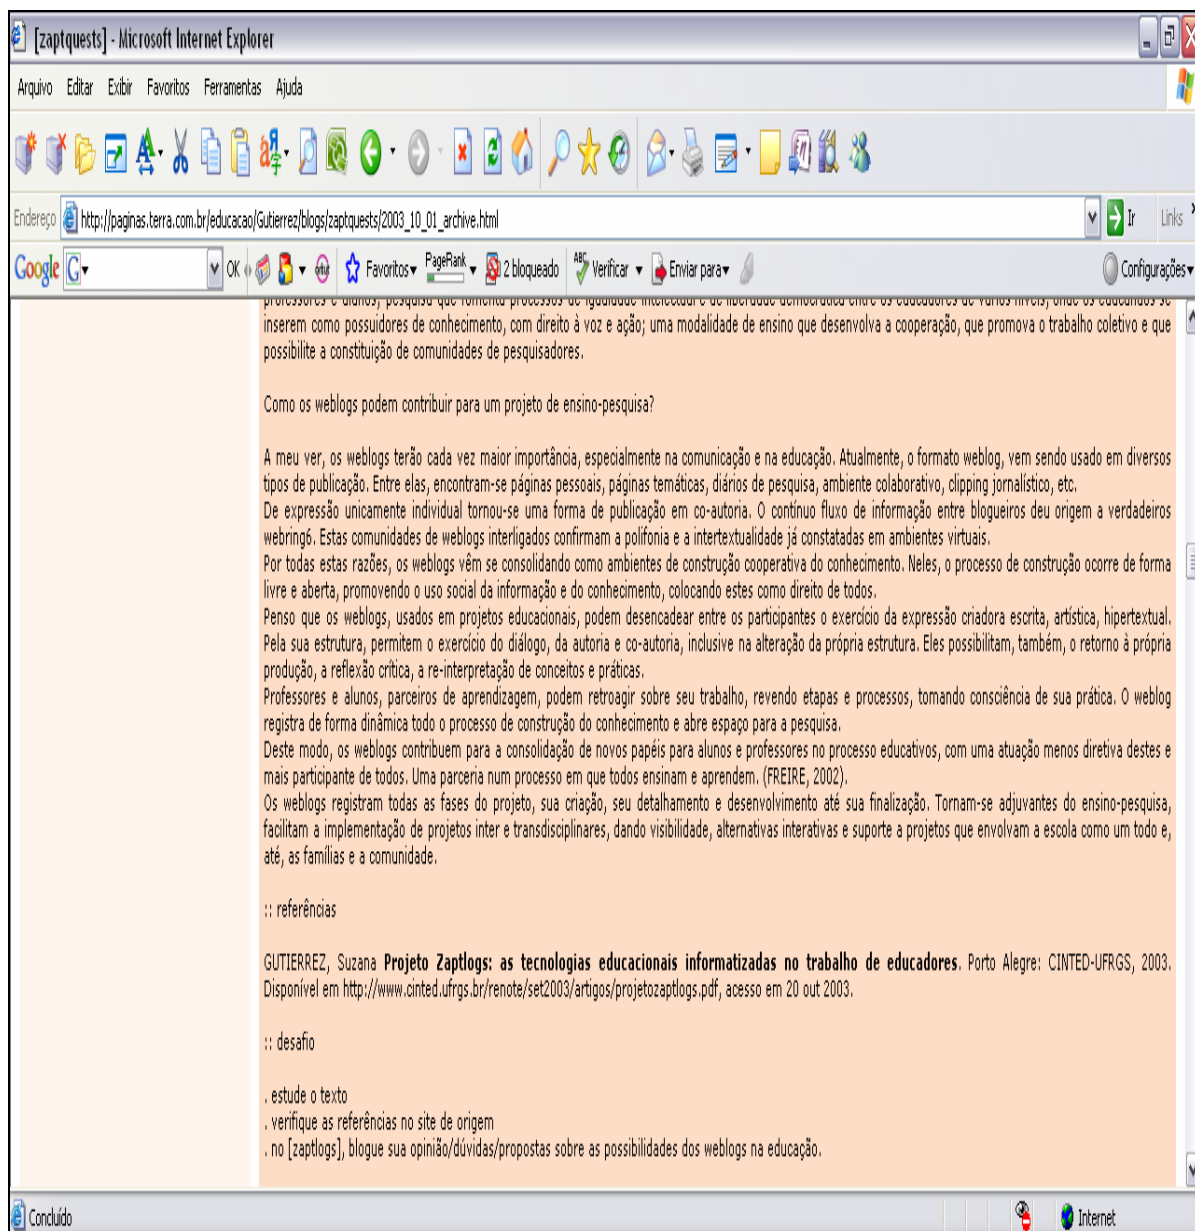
[zaptquests] - Microsoft Internet Explorer

Arquivo Editar Exibir Favoritos Ferramentas Ajuda

Endereço http://paginas.terra.com.br/educacao/Gutierrez/blogs/zaptquests/2003_10_01_archive.html Ir Links

Google G OK Favoritos PageRank 2 bloqueado Verificar Enviar para Configurações

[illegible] inserem como possuidores de conhecimento, com direito à voz e ação; uma modalidade de ensino que desenvolva a cooperação, que promova o trabalho coletivo e que possibilite a constituição de comunidades de pesquisadores.

Como os weblogs podem contribuir para um projeto de ensino-pesquisa?

A meu ver, os weblogs terão cada vez maior importância, especialmente na comunicação e na educação. Atualmente, o formato weblog, vem sendo usado em diversos tipos de publicação. Entre elas, encontram-se páginas pessoais, páginas temáticas, diários de pesquisa, ambiente colaborativo, clipping jornalístico, etc.
De expressão unicamente individual tornou-se uma forma de publicação em co-autoria. O contínuo fluxo de informação entre blogueiros deu origem a verdadeiros webring6. Estas comunidades de weblogs interligados confirmam a polifonia e a intertextualidade já constatadas em ambientes virtuais.
Por todas estas razões, os weblogs vêm se consolidando como ambientes de construção cooperativa do conhecimento. Neles, o processo de construção ocorre de forma livre e aberta, promovendo o uso social da informação e do conhecimento, colocando estes como direito de todos.
Penso que os weblogs, usados em projetos educacionais, podem desencadear entre os participantes o exercício da expressão criadora escrita, artística, hipertextual. Pela sua estrutura, permitem o exercício do diálogo, da autoria e co-autoria, inclusive na alteração da própria estrutura. Eles possibilitam, também, o retorno à própria produção, a reflexão crítica, a re-interpretação de conceitos e práticas.
Professores e alunos, parceiros de aprendizagem, podem retroagir sobre seu trabalho, revendo etapas e processos, tomando consciência de sua prática. O weblog registra de forma dinâmica todo o processo de construção do conhecimento e abre espaço para a pesquisa.
Deste modo, os weblogs contribuem para a consolidação de novos papéis para alunos e professores no processo educativos, com uma atuação menos diretiva destes e mais participante de todos. Uma parceria num processo em que todos ensinam e aprendem. (FREIRE, 2002).
Os weblogs registram todas as fases do projeto, sua criação, seu detalhamento e desenvolvimento até sua finalização. Tornam-se adjuvantes do ensino-pesquisa, facilitam a implementação de projetos inter e transdisciplinares, dando visibilidade, alternativas interativas e suporte a projetos que envolvam a escola como um todo e, até, as famílias e a comunidade.

:: referências

GUTIERREZ, Suzana **Projeto Zaptlogs: as tecnologias educacionais informatizadas no trabalho de educadores**. Porto Alegre: CINTED-UFRGS, 2003. Disponível em http://www.cinted.ufrgs.br/renote/set2003/artigos/projetozaptlogs.pdf, acesso em 20 out 2003.

:: desafio

. estude o texto
. verifique as referências no site de origem
. no [zaptlogs], blogue sua opinião/dúvidas/propostas sobre as possibilidades dos weblogs na educação.

Concluído Internet